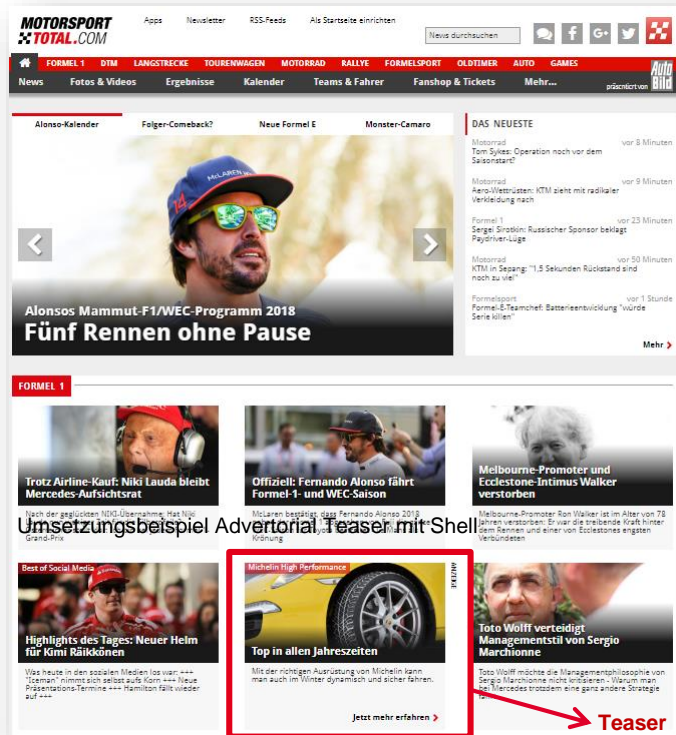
MOTORSPORT TOTAL.COM

Apps Newsletter RSS-Feeds Als Startseite einrichten

News durchsuchen

FORMEL 1 DTM LANGSTRECKE TOURENWAGEN MOTORRAD RALLYE FORMELSPORT OLDTIMER AUTO GAMES

News Fotos & Videos Ergebnisse Kalender Teams & Fahrer Fanshop & Tickets Mehr...

präsentiert von Auto Bild

Alonso-Kalender Folger-Comeback? Neue Formel E Monster-Camaro

Alonsos Mammut-F1/WEC-Programm 2018

Fünf Rennen ohne Pause

DAS NEUESTE

Motorrad vor 8 Minuten
Tom Sykes: Operation noch vor dem Saisonstart?

Motorrad vor 9 Minuten
Aero-Wettrüsten: KTM zieht mit radikaler Verkleidung nach

Formel 1 vor 23 Minuten
Sergei Sirotkin: Russischer Sponsor beklagt Paydriver-Lüge

Motorrad vor 50 Minuten
KTM in Sepang: "1,5 Sekunden Rückstand sind noch zu viel"

Formelsport vor 1 Stunde
Formel-E-Teamchef: Batterieentwicklung "würde Serie killen"

Mehr

FORMEL 1

Trotz Airline-Kauf: Niki Lauda bleibt Mercedes-Aufsichtsrat

Nach der geglückten NIKI-Übernahme: Hat Niki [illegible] Grand-Prix

Offiziell: Fernando Alonso fährt Formel-1- und WEC-Saison

McLaren bestätigt, dass Fernando Alonso 2018 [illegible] Krönung

Melbourne-Promoter und Ecclestone-Intimus Walker verstorben

Melbourne-Promoter Ron Walker ist im Alter von 78 Jahren verstorben: Er war die treibende Kraft hinter dem Rennen und einer von Ecclestones engsten Verbündeten

Umsetzungsbeispiel Advertorial Teaser mit Shell

Best of Social Media

Highlights des Tages: Neuer Helm für Kimi Räikkönen

Was heute in den sozialen Medien los war: +++ "Iceman" nimmt sich selbst aufs Korn +++ Neue Präsentations-Termine +++ Hamilton fällt wieder auf +++

Michelin High Performance

ANZEIGE

Top in allen Jahreszeiten

Mit der richtigen Ausrüstung von Michelin kann man auch im Winter dynamisch und sicher fahren.

Jetzt mehr erfahren

Toto Wolff verteidigt Managementstil von Sergio Marchionne

Toto Wolff möchte die Managementphilosophie von Sergio Marchionne nicht kritisieren - Warum man bei Mercedes trotzdem eine ganz andere Strategie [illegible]

Teaser